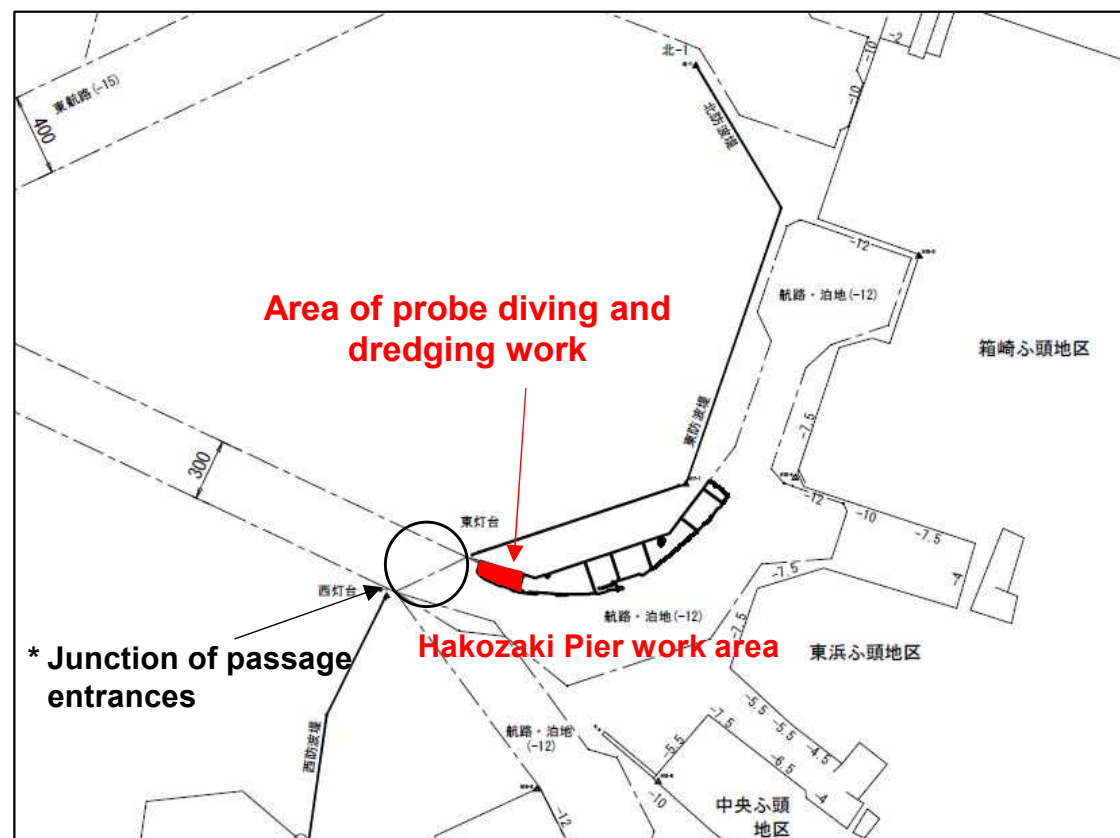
東航路 (-15)

400

北-1

北防波堤

-2

-10

-10

-12

航路・泊地 (-12)

箱崎ふ頭地区

Area of probe diving and dredging work

東防波堤

-7.5

300

東灯台

-12

-10

-7.5

-4

-7.5

-7.5

西灯台

航路・泊地 (-12)

* Junction of passage entrances

Hakozaki Pier work area

東浜ふ頭地区

西防波堤

航路・泊地 (-12)

-7.5

-5.5

-5.5

-5.5

-4.5

-6.5

-4

-10

-12

中央ふ頭地区